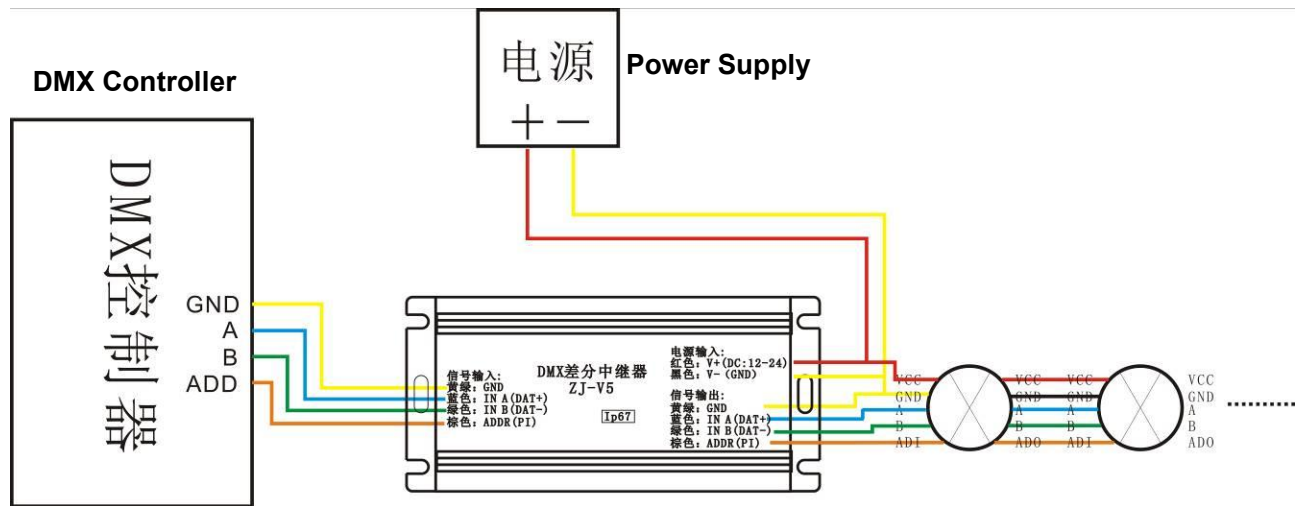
电源
+ −

Power Supply

DMX Controller

DMX控制器

GND
A
B
ADD

信号输入:
黄绿: GND
蓝色: IN A(DAT+)
绿色: IN B(DAT-)
棕色: ADDR(PI)

DMX差分中继器
ZJ-V5

Ip67

电源输入:
红色: V+(DC:12-24)
黑色: V- (GND)

信号输出:
黄绿: GND
蓝色: IN A(DAT+)
绿色: IN B(DAT-)
棕色: ADDR(PI)

VCC
GND
A
B
ADI

VCC
GND
A
B
ADO

VCC
GND
A
B
ADI

VCC
GND
A
B
ADO